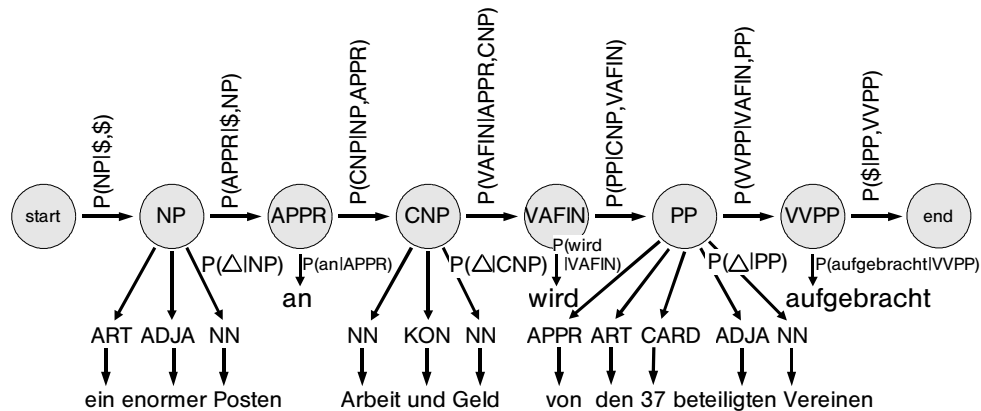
start

P(NP|$,$)

NP

P(APPR|$,NP)

APPR

P(CNP|NP,APPR)

CNP

P(VAFIN|APPR,CNP)

VAFIN

P(PP|CNP,VAFIN)

PP

P(VVPP|VAFIN,PP)

VVPP

P($|PP,VVPP)

end

P(△|NP)

P(an|APPR)

an

P(△|CNP)

P(wird |VAFIN)

wird

P(△|PP)

P(aufgebracht|VVPP)

aufgebracht

ART ADJA NN

ein enormer Posten

NN KON NN

Arbeit und Geld

APPR ART CARD ADJA NN

von den 37 beteiligten Vereinen